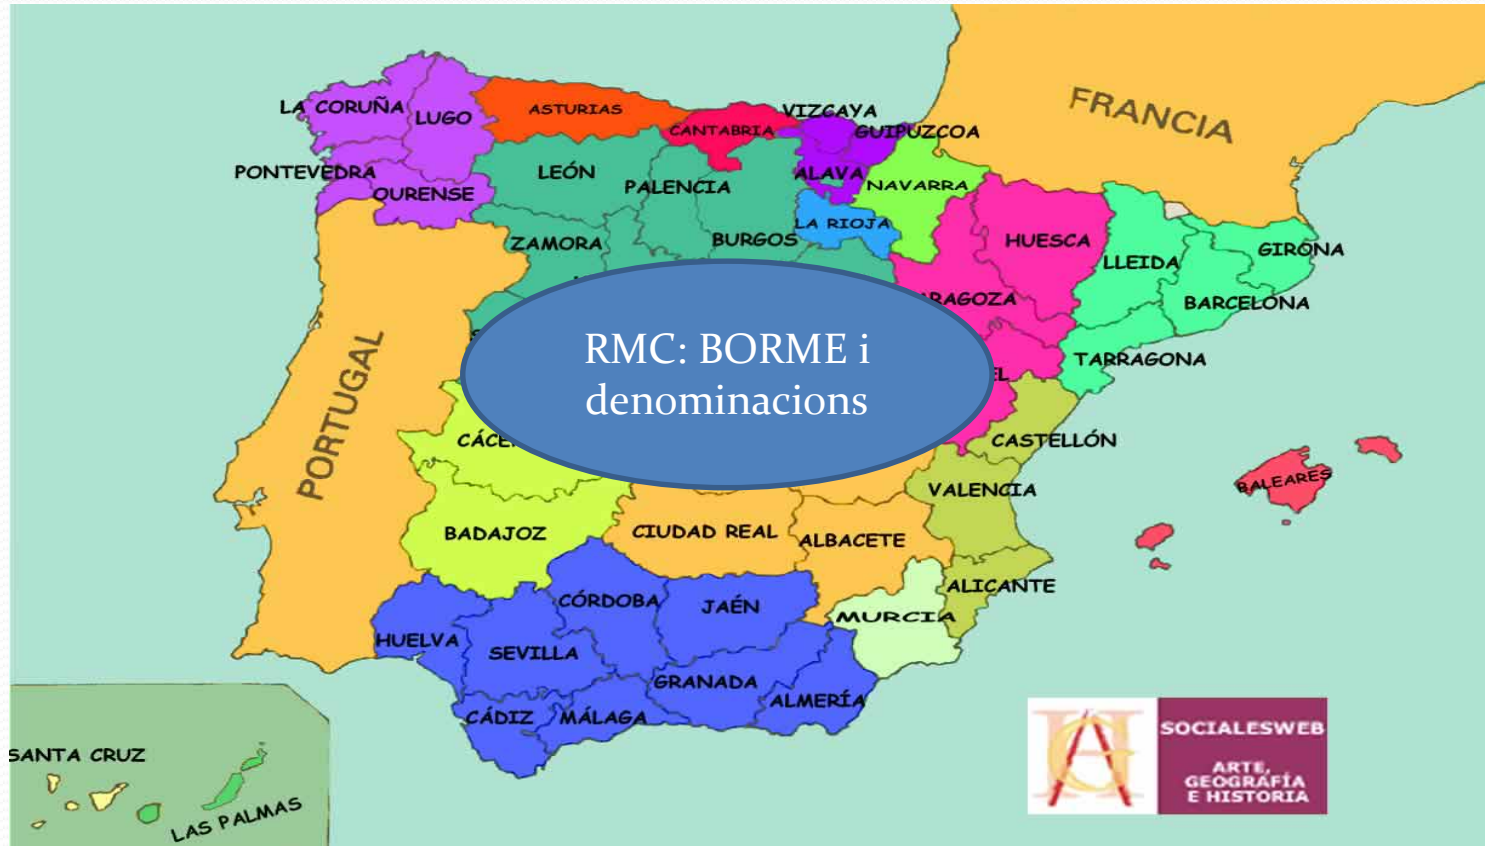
RMC: BORME i denominacions

FRANCIA
LA CORUÑA
LUGO
ASTURIAS
CANTABRIA
VIZCAYA
GUIPUZCOA
PONTEVEDRA
OURENSE
LEÓN
PALENCIA
ALAVA
NAVARRA
LA RIOJA
ZAMORA
BURGOS
HUESCA
LLEIDA
GIRONA
BARCELONA
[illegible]RAGOZA
TARRAGONA
PORTUGAL
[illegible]EL
CÁCE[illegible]
CASTELLÓN
VALENCIA
BALEARES
BADAJOZ
CIUDAD REAL
ALBACETE
ALICANTE
MURCIA
CÓRDOBA
JAÉN
HUELVA
SEVILLA
GRANADA
ALMERÍA
CÁDIZ
MÁLAGA
SANTA CRUZ
LAS PALMAS
SOCIALESWEB
ARTE, GEOGRAFÍA E HISTORIA